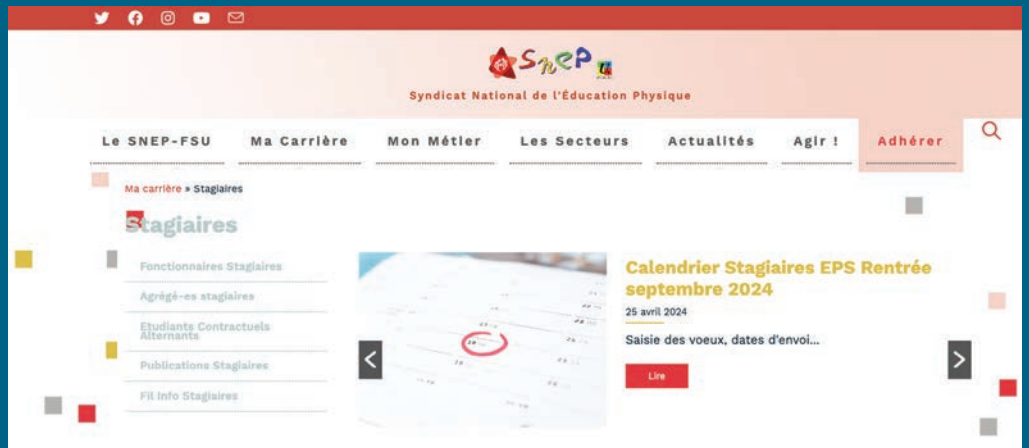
SNEP

Syndicat National de l'Éducation Physique

Le SNEP-FSU | Ma Carrière | Mon Métier | Les Secteurs | Actualités | Agir ! | Adhérer

Ma carrière » Stagiaires

Stagiaires

Fonctionnaires Stagiaires

Agrégé-es stagiaires

Etudiants Contractuels Alternants

Publications Stagiaires

Fil info Stagiaires

Calendrier Stagiaires EPS Rentrée septembre 2024

25 avril 2024

Saisie des voeux, dates d'envoi...

Lire